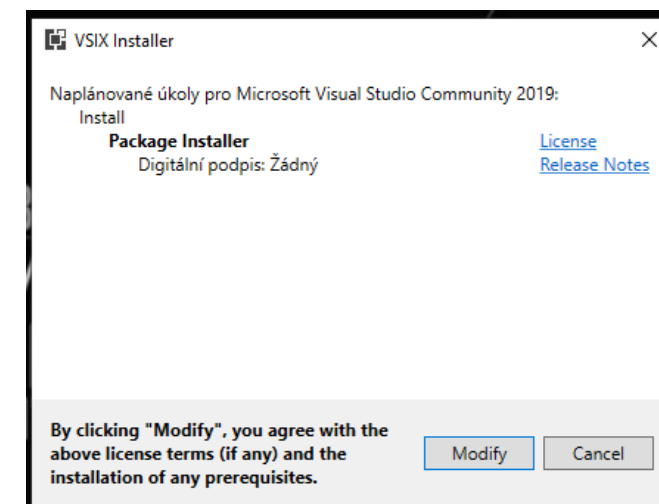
VSIX Installer

×

Naplánované úkoly pro Microsoft Visual Studio Community 2019:
Install
Package Installer
Digitální podpis: Žádný

License
Release Notes

By clicking "Modify", you agree with the above license terms (if any) and the installation of any prerequisites.

Modify

Cancel